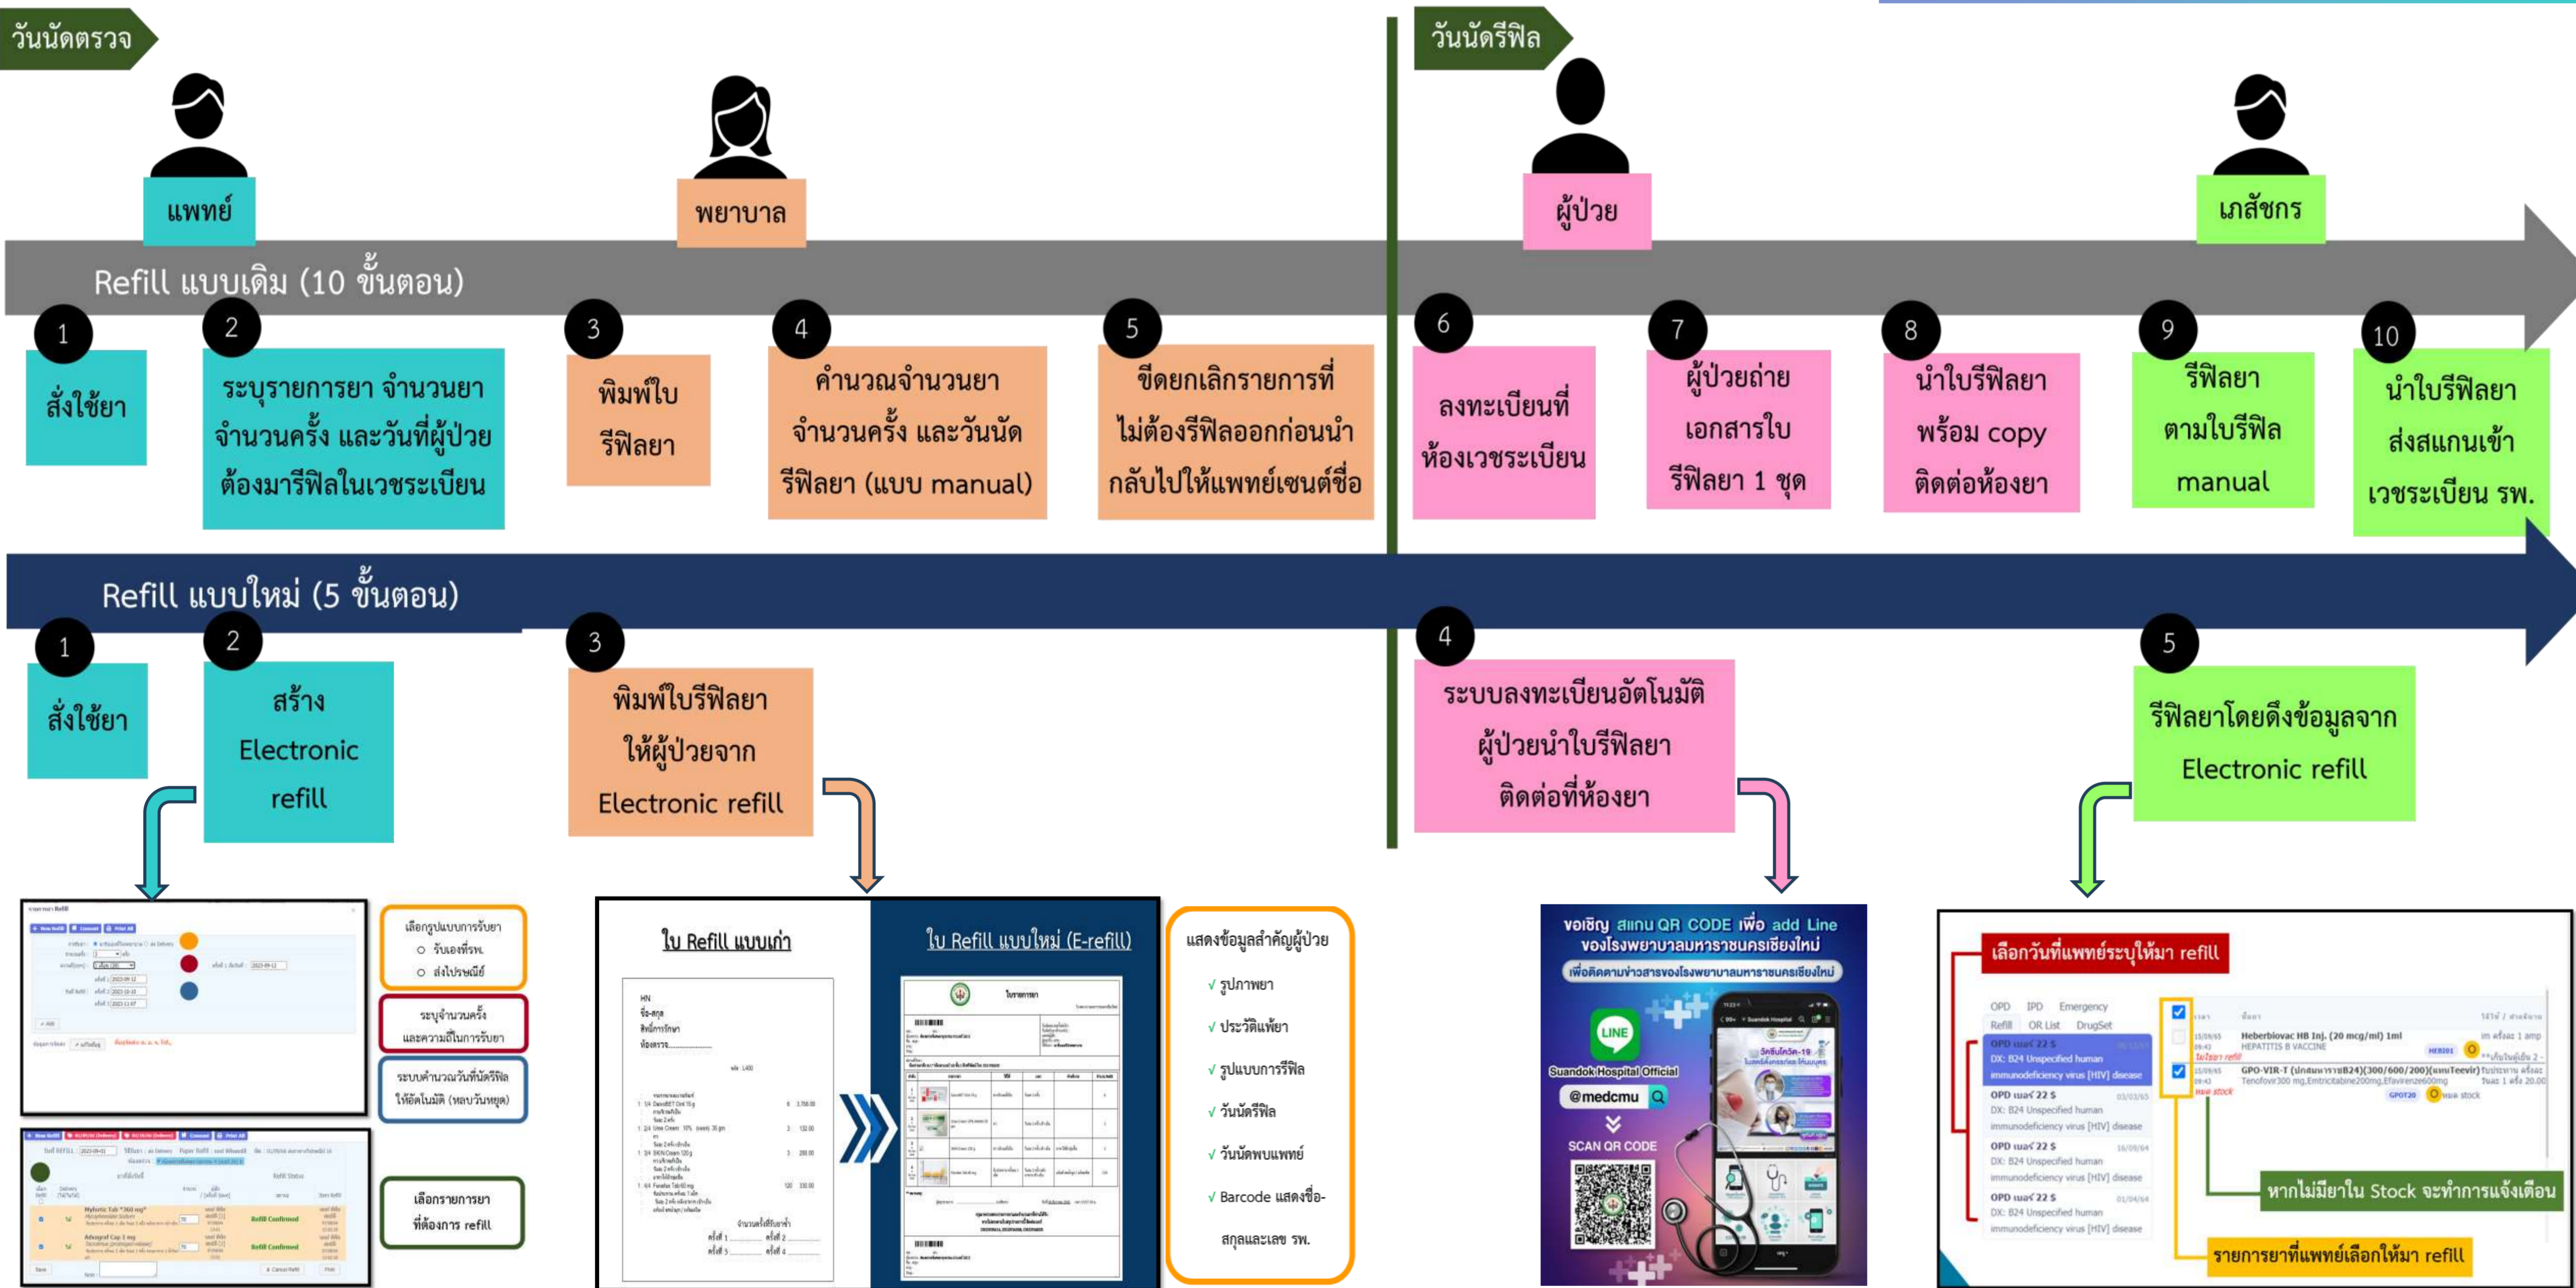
วันนัดตรวจ

วันนัดรีฟิล

แพทย์

พยาบาล

ผู้ป่วย

เภสัชกร

Refill แบบเดิม (10 ขั้นตอน)

1
สั่งใช้ยา

2
ระบุรายการยา จำนวนยา จำนวนครั้ง และวันที่ผู้ป่วยต้องมารีฟิลในเวชระเบียน

3
พิมพ์ใบรีฟิลยา

4
คำนวณจำนวนยา จำนวนครั้ง และวันนัดรีฟิลยา (แบบ manual)

5
ขีดยกเลิกรายการที่ไม่ต้องรีฟิลออกก่อนนำกลับไปให้แพทย์เซนต์ชื่อ

6
ลงทะเบียนที่ห้องเวชระเบียน

7
ผู้ป่วยถ่ายเอกสารใบรีฟิลยา 1 ชุด

8
นำใบรีฟิลยา พร้อม copy ติดต่อห้องยา

9
รีฟิลยา ตามใบรีฟิล manual

10
นำใบรีฟิลยาส่งสแกนเข้าเวชระเบียน รพ.

Refill แบบใหม่ (5 ขั้นตอน)

1
สั่งใช้ยา

2
สร้าง Electronic refill

3
พิมพ์ใบรีฟิลยาให้ผู้ป่วยจาก Electronic refill

4
ระบบลงทะเบียนอัตโนมัติ ผู้ป่วยนำใบรีฟิลยาติดต่อที่ห้องยา

5
รีฟิลยาโดยดึงข้อมูลจาก Electronic refill

เลือกรูปแบบการรับยา
○ รับเองที่รพ.
○ ส่งไปรษณีย์

ระบุจำนวนครั้งและความถี่ในการรับยา

ระบบคำนวณวันที่นัดรีฟิลให้อัตโนมัติ (หลบวันหยุด)

เลือกรายการยาที่ต้องการ refill

ใบ Refill แบบเก่า

ใบ Refill แบบใหม่ (E-refill)

แสดงข้อมูลสำคัญผู้ป่วย
√ รูปภาพยา
√ ประวัติแพ้ยา
√ รูปแบบการรีฟิล
√ วันนัดรีฟิล
√ วันนัดพบแพทย์
√ Barcode แสดงชื่อ-สกุลและเลข รพ.

ขอเชิญ สแกน QR CODE เพื่อ add Line ของโรงพยาบาลมหาราชนครเชียงใหม่
เพื่อติดตามข่าวสารของโรงพยาบาลมหาราชนครเชียงใหม่
LINE
Suandok Hospital Official
@medcmu
SCAN QR CODE

เลือกวันที่แพทย์ระบุให้มา refill

หากไม่มียาใน Stock จะทำการแจ้งเตือน

รายการยาที่แพทย์เลือกให้มา refill